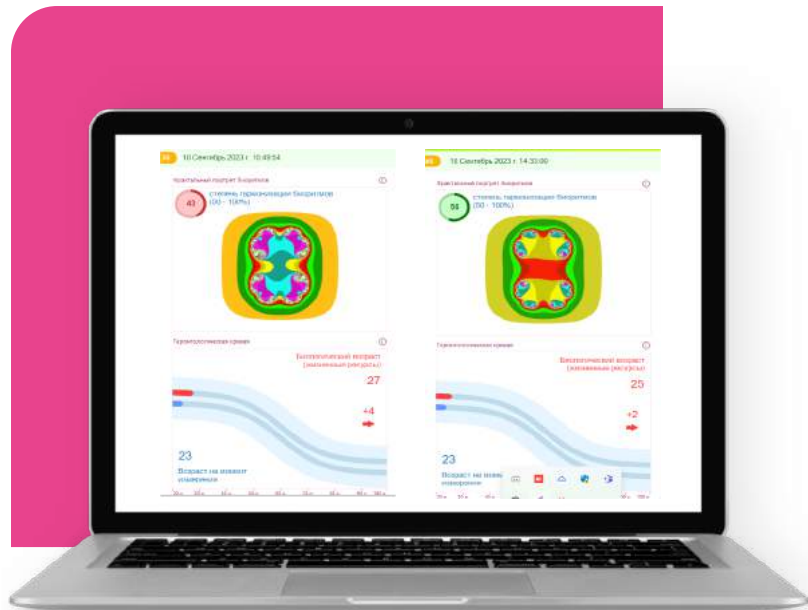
10 Сентябрь 2023 г. 10:49:54

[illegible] портрет биоритмов

43

степень гармонизации биоритмов (30 - 100%)

Геронтологическая кривая

Биологический возраст (жизненный ресурс)

27

+4

23

Возраст на момент измерения

16 Сентябрь 2023 г. 14:33:00

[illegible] портрет биоритмов

56

степень гармонизации биоритмов (30 - 100%)

Геронтологическая кривая

Биологический возраст (жизненный ресурс)

25

+2

23

Возраст на момент измерения